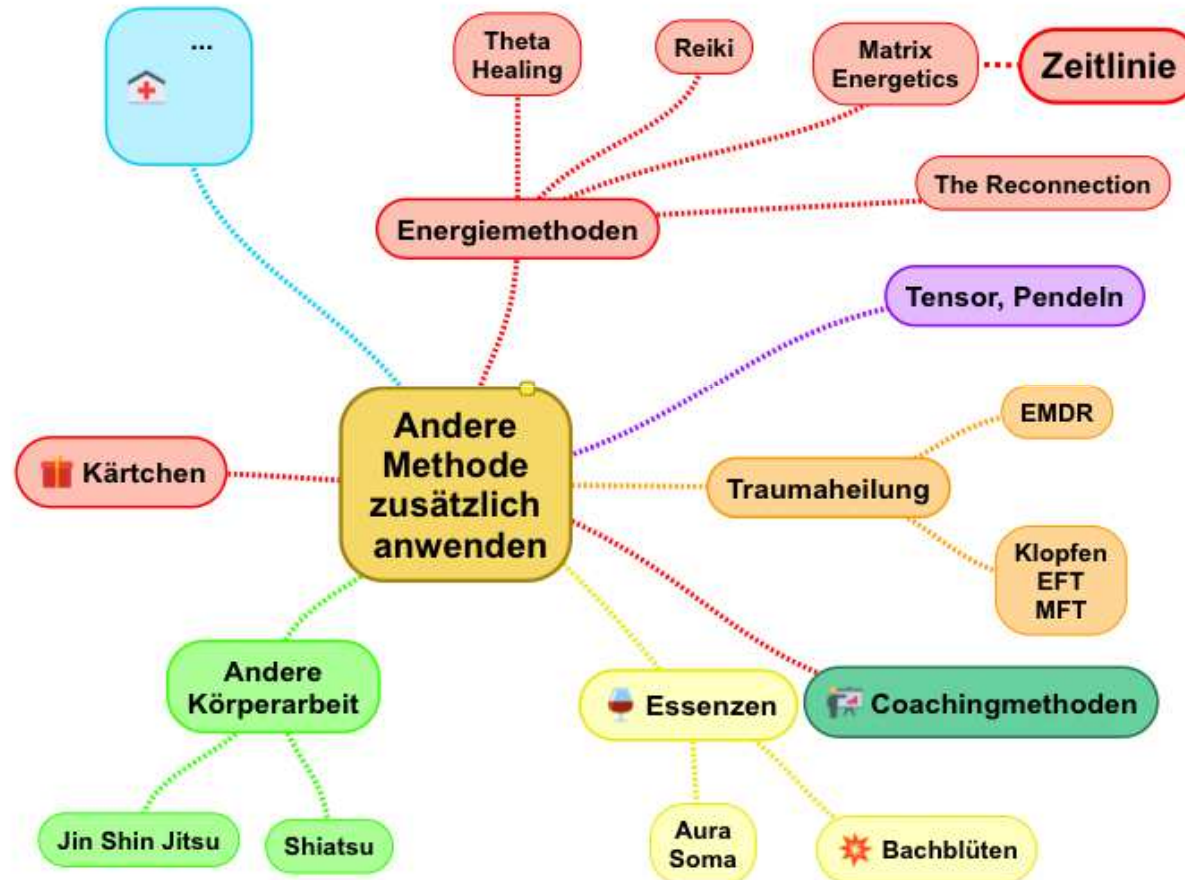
...

Theta Healing

Reiki

Matrix Energetics

Zeitlinie

The Reconnection

Energiemethoden

Tensor, Pendeln

Andere Methode zusätzlich anwenden

Kärtchen

EMDR

Traumaheilung

Klopfen EFT MFT

Andere Körperarbeit

Essenzen

Coachingmethoden

Jin Shin Jitsu

Shiatsu

Aura Soma

Bachblüten